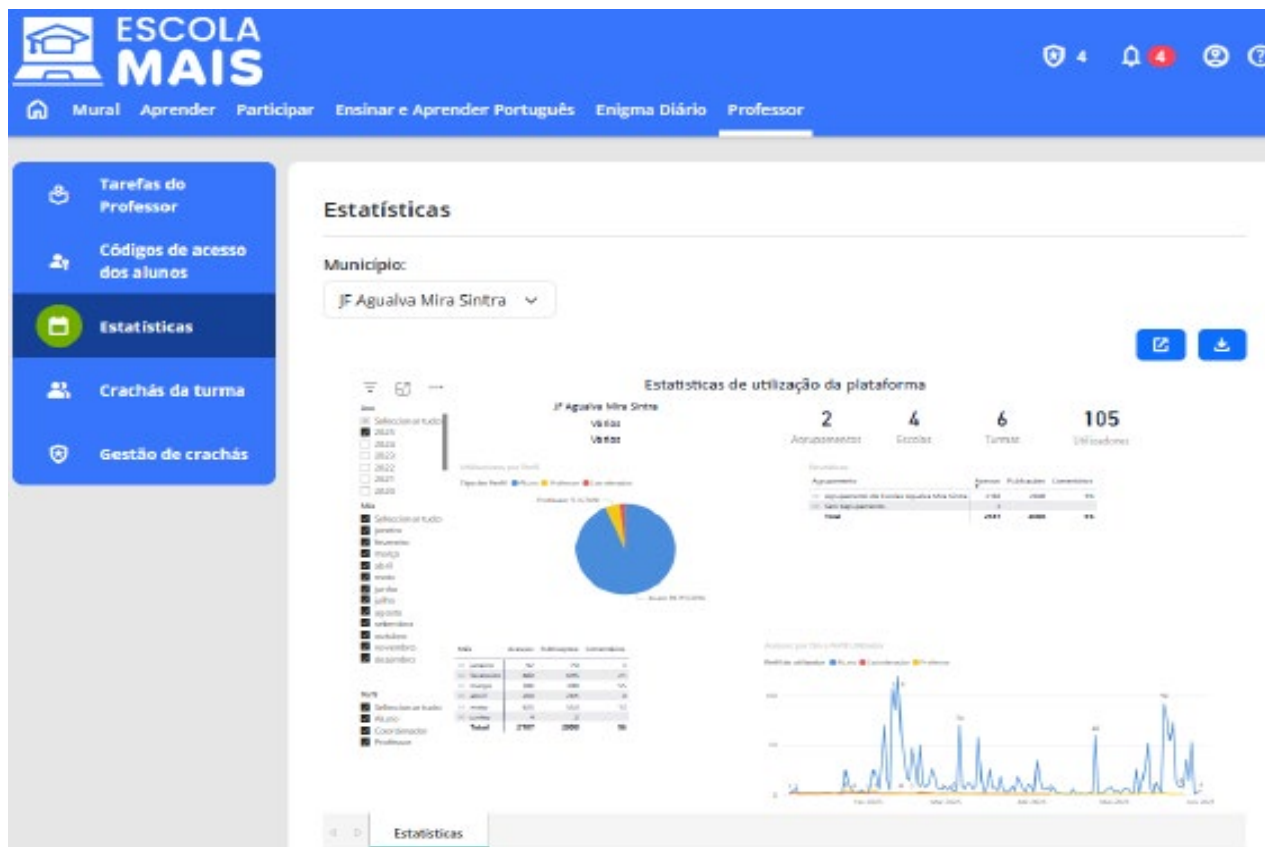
ESCOLA MAIS

4 4

Mural Aprender Participar Ensinar e Aprender Português Enigma Diário Professor

Tarefas do Professor

Códigos de acesso dos alunos

Estatísticas

Crachás da turma

Gestão de crachás

Estatísticas

Município:

JF Agualva Mira Sintra

Estatísticas de utilização da plataforma

JF Agualva Mira Sintra
Vários
Vários

2 Agrupamentos
4 Escolas
6 Turmas
105 Utilizadores

Ano
Selecionar tudo
2025
2024
2023
2022
2021
2020

Mês
Selecionar tudo
janeiro
fevereiro
março
abril
maio
junho
julho
agosto
setembro
outubro
novembro
dezembro

Perfil
Selecionar tudo
Aluno
Coordenador
Professor

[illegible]

Estatísticas